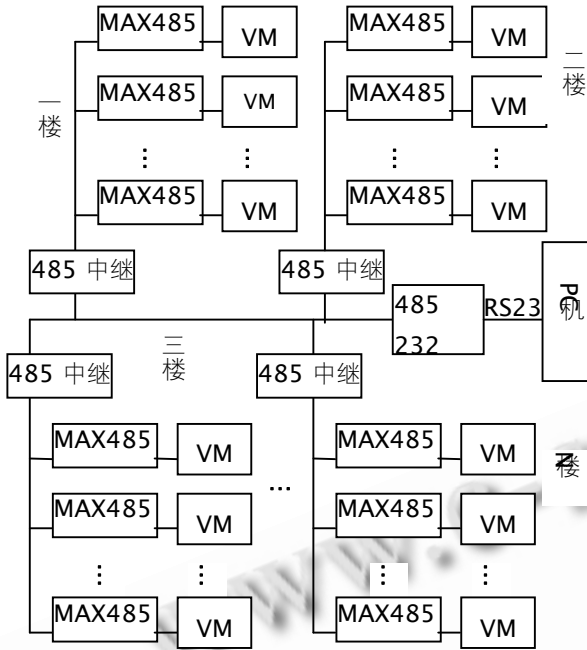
MAX485
VM
MAX485
VM
⋮
⋮
MAX485
VM
一楼
MAX485
VM
MAX485
VM
⋮
⋮
MAX485
VM
二楼
485 中继
485 中继
485
232
RS23
PC机
三楼
485 中继
485 中继
MAX485
VM
MAX485
VM
⋮
⋮
MAX485
VM
…
MAX485
VM
MAX485
VM
⋮
⋮
MAX485
VM
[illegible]楼